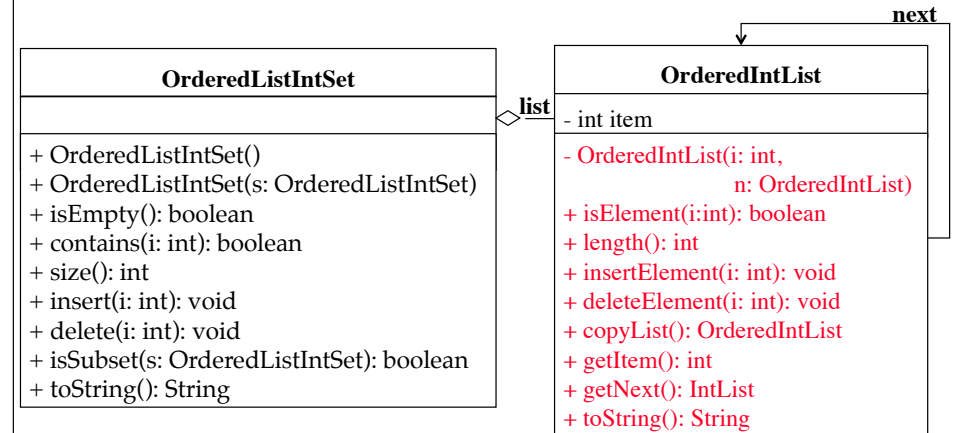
next

**OrderedListIntSet**

+ OrderedListIntSet()
+ OrderedListIntSet(s: OrderedListIntSet)
+ isEmpty(): boolean
+ contains(i: int): boolean
+ size(): int
+ insert(i: int): void
+ delete(i: int): void
+ isSubset(s: OrderedListIntSet): boolean
+ toString(): String

list

**OrderedIntList**

- int item

- OrderedIntList(i: int, n: OrderedIntList)
+ isElement(i:int): boolean
+ length(): int
+ insertElement(i: int): void
+ deleteElement(i: int): void
+ copyList(): OrderedIntList
+ getItem(): int
+ getNext(): IntList
+ toString(): String